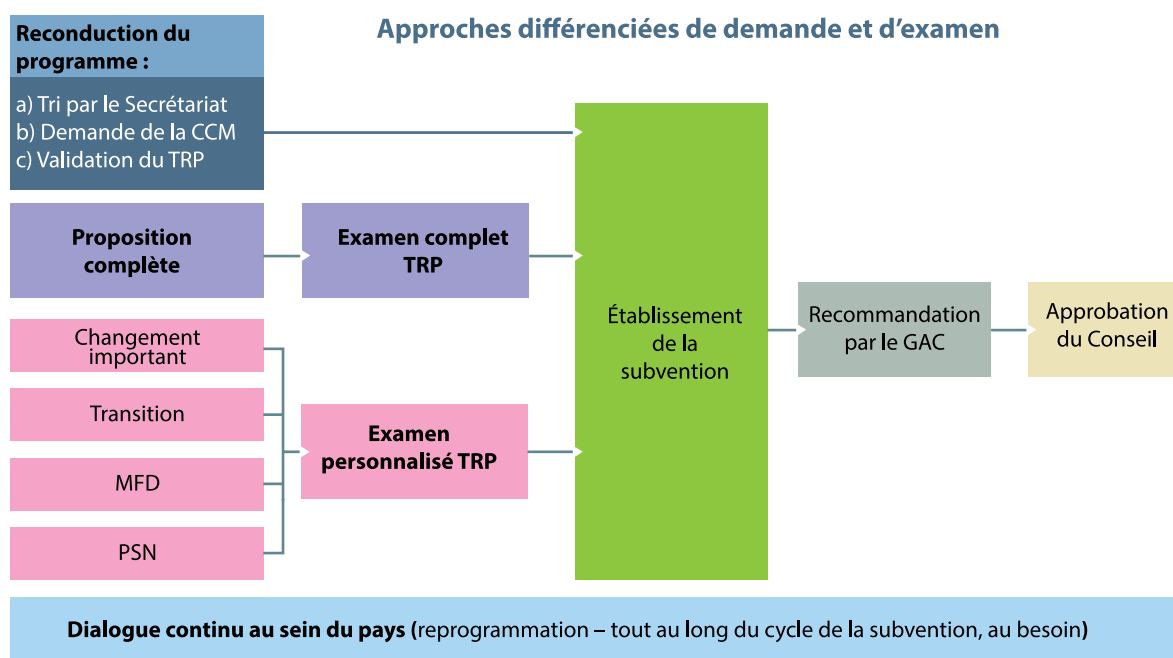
Approches différenciées de demande et d'examen

Reconduction du programme :

a) Tri par le Secrétariat
b) Demande de la CCM
c) Validation du TRP

Proposition complète

Examen complet TRP

Changement important

Transition

MFD

PSN

Examen personnalisé TRP

Établissement de la subvention

Recommandation par le GAC

Approbation du Conseil

Dialogue continu au sein du pays (reprogrammation – tout au long du cycle de la subvention, au besoin)